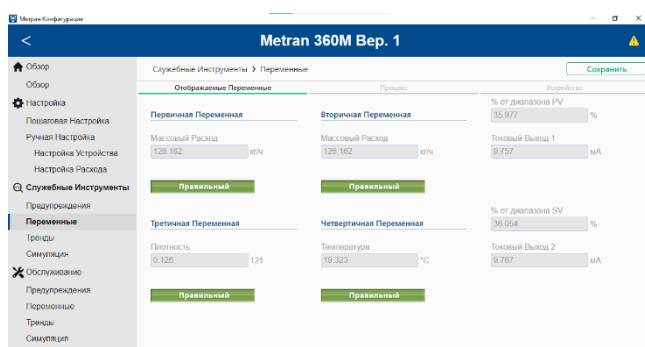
Метран Конфигурация

Metran 360M Вер. 1

Обзор
Обзор
Настройка
Пошаговая Настройка
Ручная Настройка
Настройка Устройства
Настройка Расхода
Служебные Инструменты
Предупреждения
Переменные
Тренды
Симуляция
Обслуживание
Предупреждения
Переменные
Тренды
Симуляция

Служебные Инструменты > Переменные

Сохранить

Отображаемые Переменные | Процесс | Устройство

Первичная Переменная
Массовый Расход
126.162 кг/ч
Правильный

Вторичная Переменная
Массовый Расход
126.162 кг/ч
Правильный

% от диапазона PV
35.977 %
Токовый Выход 1
9.757 мА

Третичная Переменная
Плотность
0.126 121
Правильный

Четвертичная Переменная
Температура
19.323 °C
Правильный

% от диапазона SV
36.054 %
Токовый Выход 2
9.767 мА